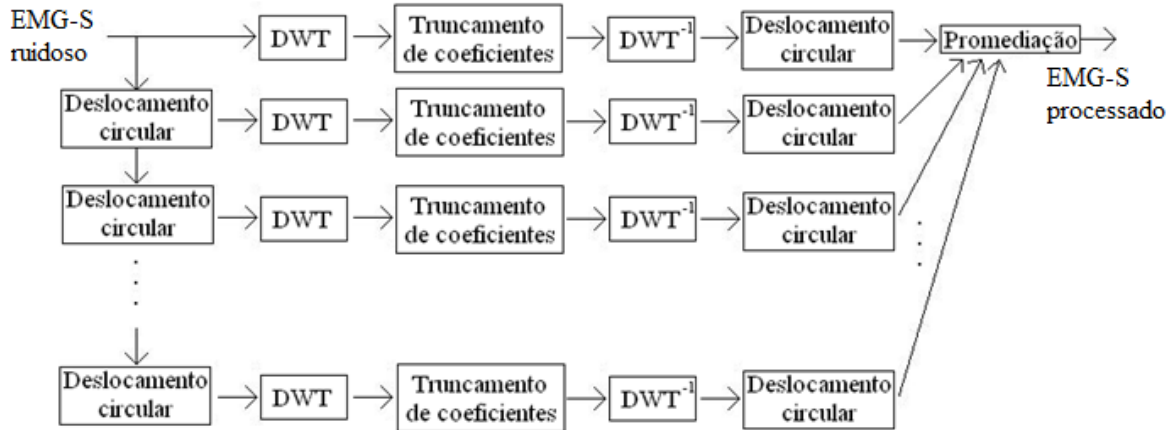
EMG-S ruidoso

DWT

Truncamento de coeficientes

$DWT^{-1}$

Deslocamento circular

Promediação

EMG-S processado

Deslocamento circular

DWT

Truncamento de coeficientes

$DWT^{-1}$

Deslocamento circular

Deslocamento circular

DWT

Truncamento de coeficientes

$DWT^{-1}$

Deslocamento circular

Deslocamento circular

DWT

Truncamento de coeficientes

$DWT^{-1}$

Deslocamento circular